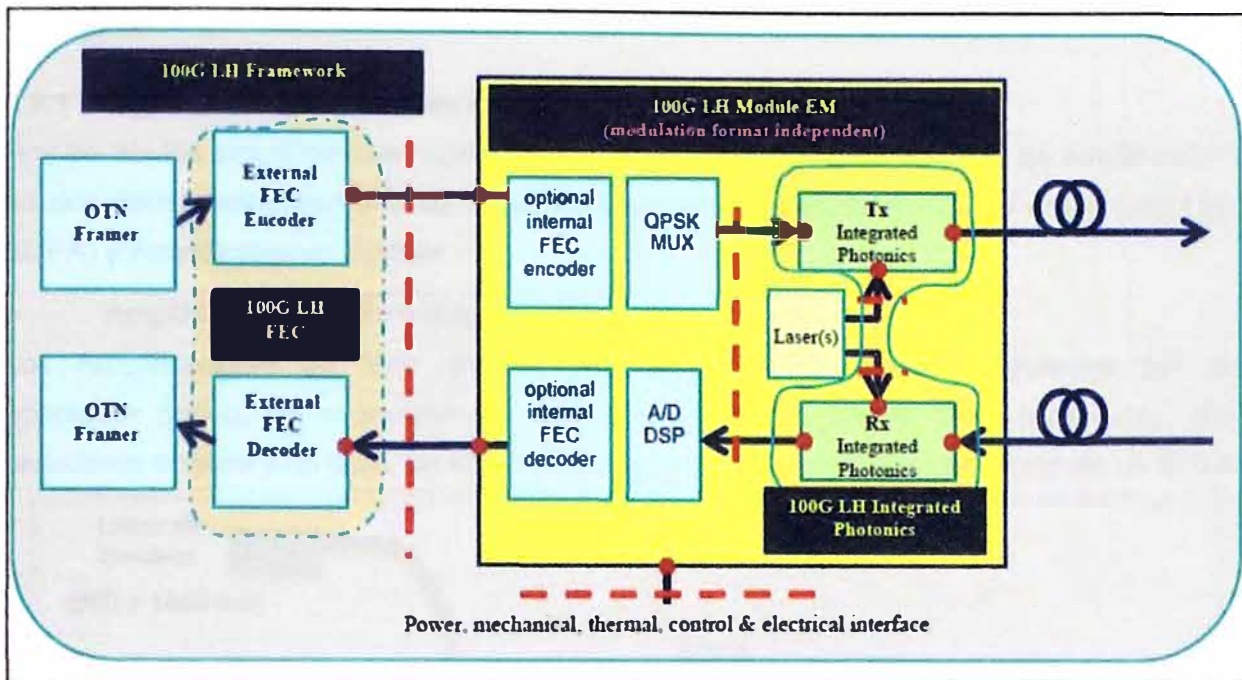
100G LH Framework

100G LH Module EM
(modulation format independent)

OTN Framer

External FEC Encoder

optional internal FEC encoder

QPSK MUX

Tx Integrated Photonics

100G LH FEC

Laser(s)

OTN Framer

External FEC Decoder

optional internal FEC decoder

A/D DSP

Rx Integrated Photonics

100G LH Integrated Photonics

Power, mechanical, thermal, control & electrical interface